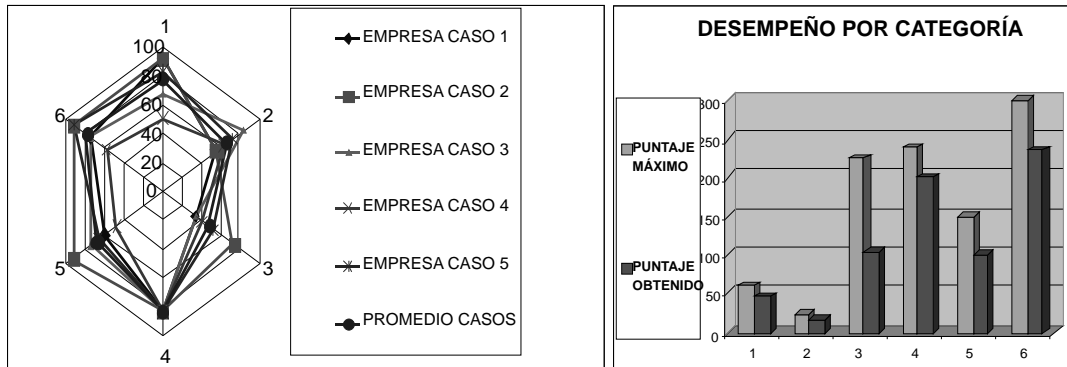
1
100
80
60
40
20
0
2
3
4
5
6

EMPRESA CASO 1
EMPRESA CASO 2
EMPRESA CASO 3
EMPRESA CASO 4
EMPRESA CASO 5
PROMEDIO CASOS

DESEMPEÑO POR CATEGORÍA

PUNTAJE MÁXIMO
PUNTAJE OBTENIDO

300
250
200
150
100
50
0

1
2
3
4
5
6